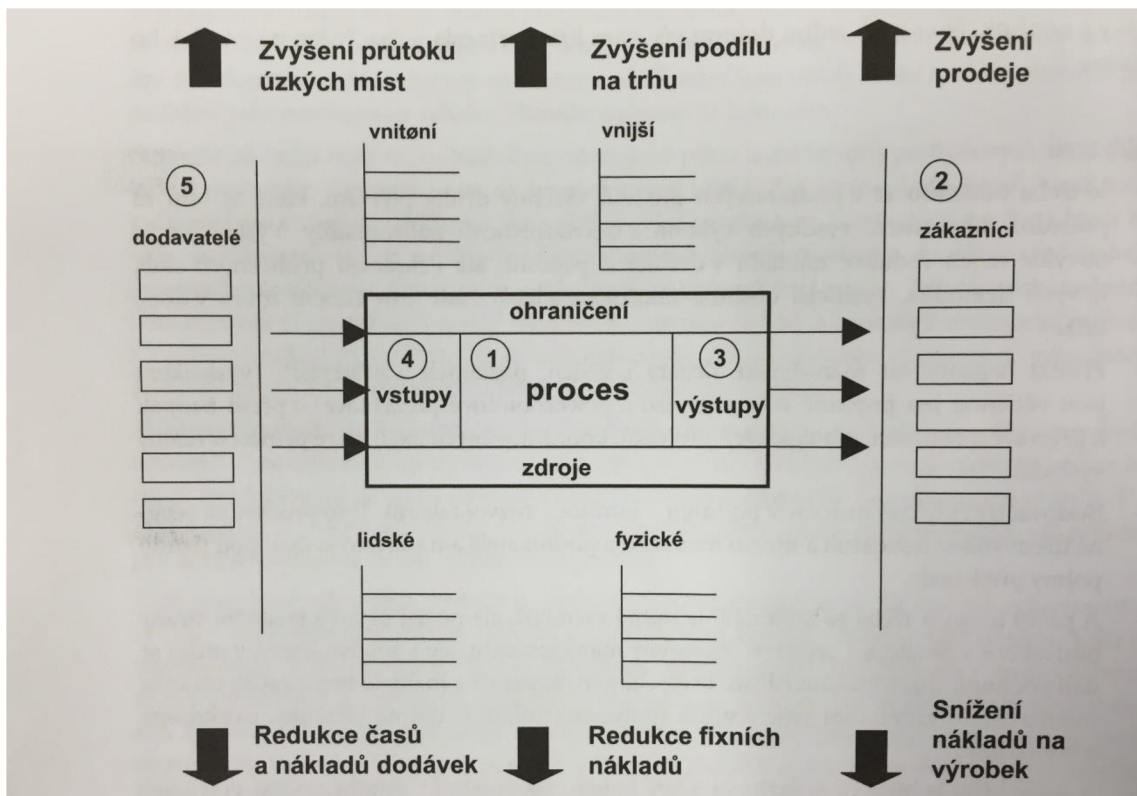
Zvýšení průtoku úzkých míst

Zvýšení podílu na trhu

Zvýšení prodeje

vnitøní

vnìjší

5

dodavatelé

2

zákazníci

ohraničení

4

vstupy

1

proces

3

výstupy

zdroje

lidské

fyzické

Redukce časů a nákladů dodávek

Redukce fixních nákladů

Snížení nákladů na výrobek